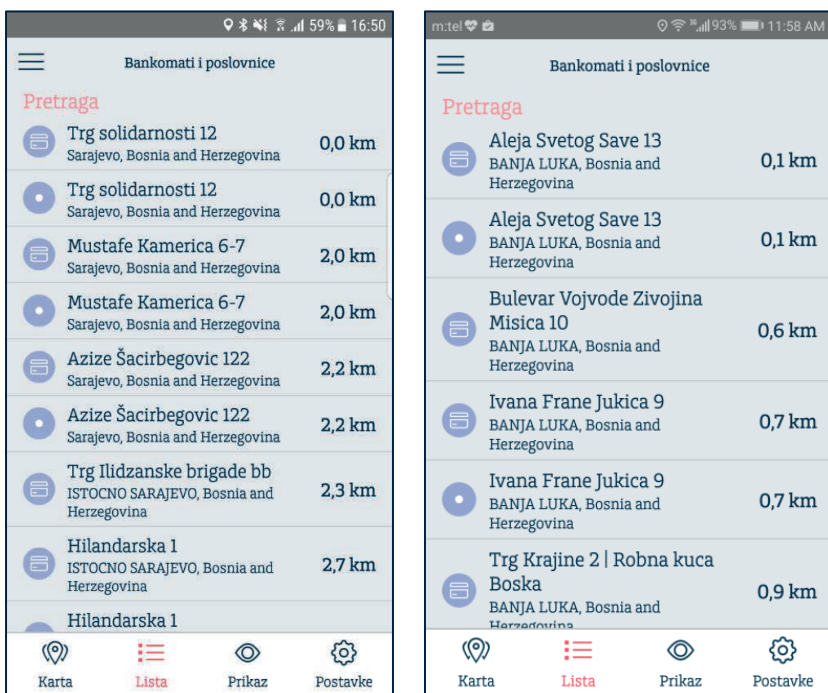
59% 16:50

Bankomati i poslovnice

Pretraga

Trg solidarnosti 12
Sarajevo, Bosnia and Herzegovina
0,0 km

Trg solidarnosti 12
Sarajevo, Bosnia and Herzegovina
0,0 km

Mustafe Kamerica 6-7
Sarajevo, Bosnia and Herzegovina
2,0 km

Mustafe Kamerica 6-7
Sarajevo, Bosnia and Herzegovina
2,0 km

Azize Šacirbegovic 122
Sarajevo, Bosnia and Herzegovina
2,2 km

Azize Šacirbegovic 122
Sarajevo, Bosnia and Herzegovina
2,2 km

Trg Ilidzanske brigade bb
ISTOCNO SARAJEVO, Bosnia and Herzegovina
2,3 km

Hilandarska 1
ISTOCNO SARAJEVO, Bosnia and Herzegovina
2,7 km

Hilandarska 1

Karta Lista Prikaz Postavke

m:tel 93% 11:58 AM

Bankomati i poslovnice

Pretraga

Aleja Svetog Save 13
BANJA LUKA, Bosnia and Herzegovina
0,1 km

Aleja Svetog Save 13
BANJA LUKA, Bosnia and Herzegovina
0,1 km

Bulevar Vojvode Zivojina Misica 10
BANJA LUKA, Bosnia and Herzegovina
0,6 km

Ivana Frane Jukica 9
BANJA LUKA, Bosnia and Herzegovina
0,7 km

Ivana Frane Jukica 9
BANJA LUKA, Bosnia and Herzegovina
0,7 km

Trg Krajine 2 | Robna kuca Boska
BANJA LUKA, Bosnia and Herzegovina
0,9 km

Karta Lista Prikaz Postavke